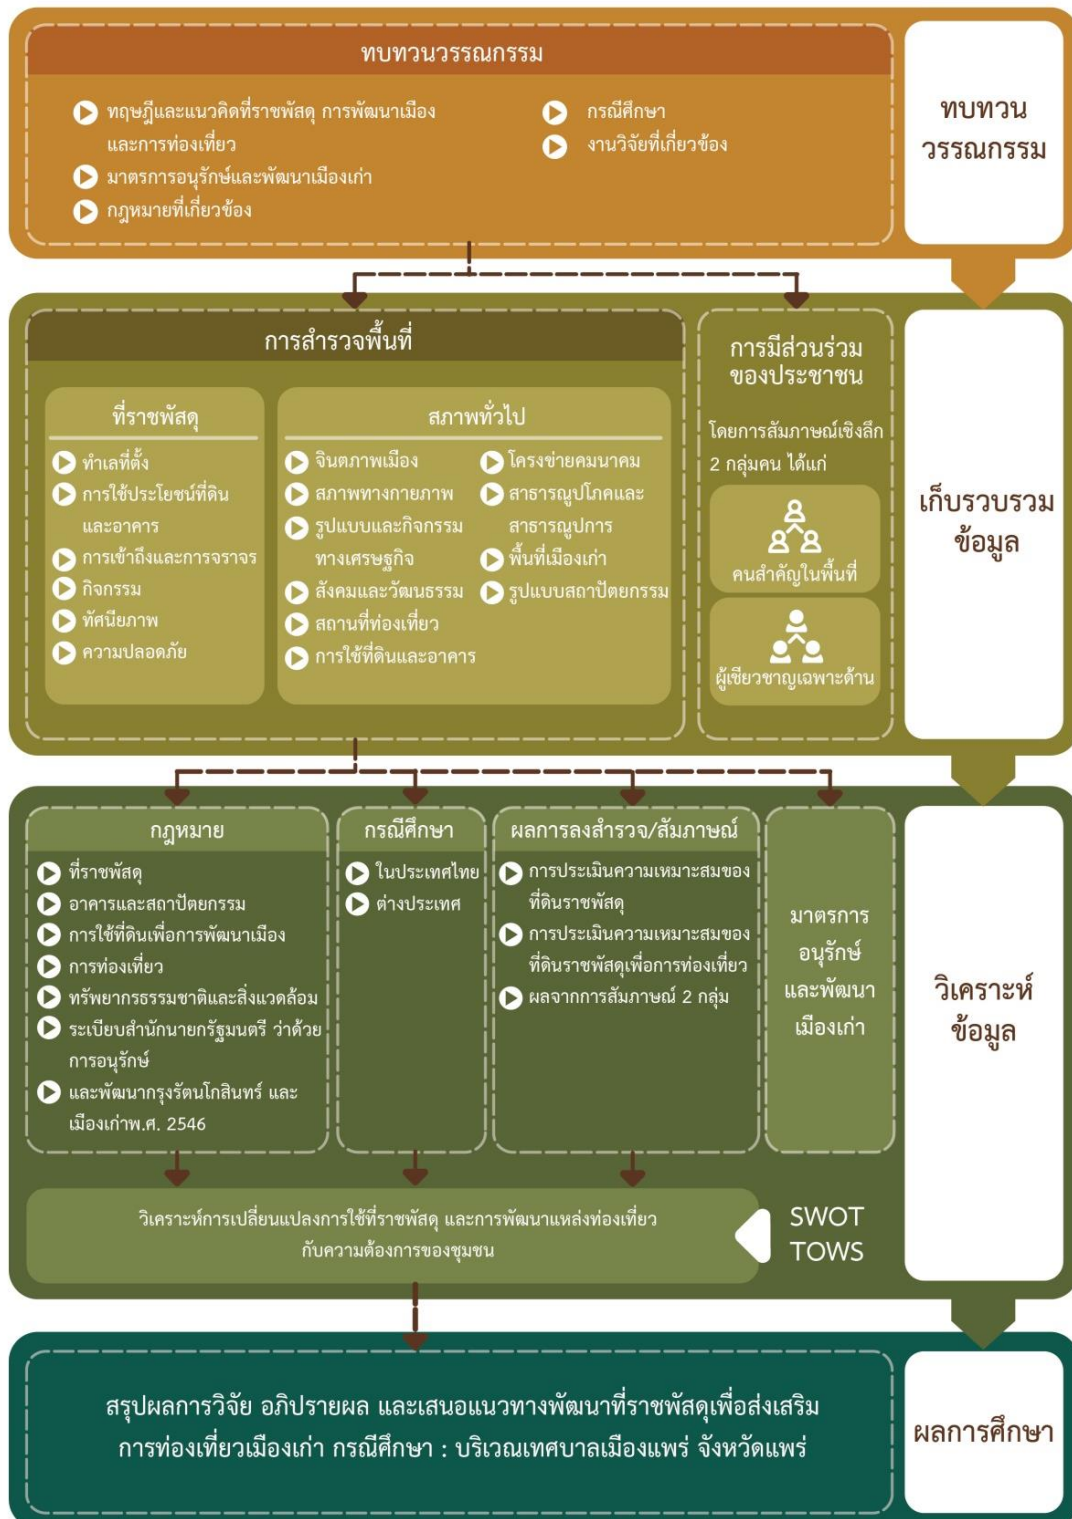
ทบทวนวรรณกรรม

ทฤษฎีและแนวคิดที่ราชพัสดุ การพัฒนาเมืองและการท่องเที่ยว
มาตรการอนุรักษ์และพัฒนาเมืองเก่า
กฎหมายที่เกี่ยวข้อง
กรณีศึกษา
งานวิจัยที่เกี่ยวข้อง

ทบทวน วรรณกรรม

การสำรวจพื้นที่

ที่ราชพัสดุ
ทำเลที่ตั้ง
การใช้ประโยชน์ที่ดินและอาคาร
การเข้าถึงและการจราจร
กิจกรรม
ทัศนียภาพ
ความปลอดภัย

สภาพทั่วไป
จินตภาพเมือง
สภาพทางกายภาพ
รูปแบบและกิจกรรมทางเศรษฐกิจ
สังคมและวัฒนธรรม
สถานที่ท่องเที่ยว
การใช้ที่ดินและอาคาร
โครงข่ายคมนาคม
สาธารณูปโภคและสาธารณูปการ
พื้นที่เมืองเก่า
รูปแบบสถาปัตยกรรม

การมีส่วนร่วมของประชาชน
โดยการสัมภาษณ์เชิงลึก 2 กลุ่มคน ได้แก่
คนสำคัญในพื้นที่
ผู้เชี่ยวชาญเฉพาะด้าน

เก็บรวบรวม ข้อมูล

กฎหมาย
ที่ราชพัสดุ
อาคารและสถาปัตยกรรม
การใช้ที่ดินเพื่อการพัฒนาเมือง
การท่องเที่ยว
ทรัพยากรธรรมชาติและสิ่งแวดล้อม
ระเบียบสำนักนายกรัฐมนตรี ว่าด้วยการอนุรักษ์
และพัฒนากรุงรัตนโกสินทร์ และเมืองเก่าพ.ศ. 2546

กรณีศึกษา
ในประเทศไทย
ต่างประเทศ

ผลการลงสำรวจ/สัมภาษณ์
การประเมินความเหมาะสมของที่ดินราชพัสดุ
การประเมินความเหมาะสมของที่ดินราชพัสดุเพื่อการท่องเที่ยว
ผลจากการสัมภาษณ์ 2 กลุ่ม

มาตรการ อนุรักษ์ และพัฒนา เมืองเก่า

วิเคราะห์การเปลี่ยนแปลงการใช้ที่ราชพัสดุ และการพัฒนาแหล่งท่องเที่ยวกับความต้องการของชุมชน

SWOT
TOWS

วิเคราะห์ ข้อมูล

สรุปผลการวิจัย อภิปรายผล และเสนอแนวทางพัฒนาที่ราชพัสดุเพื่อส่งเสริมการท่องเที่ยวเมืองเก่า กรณีศึกษา : บริเวณเทศบาลเมืองแพร่ จังหวัดแพร่

ผลการศึกษา